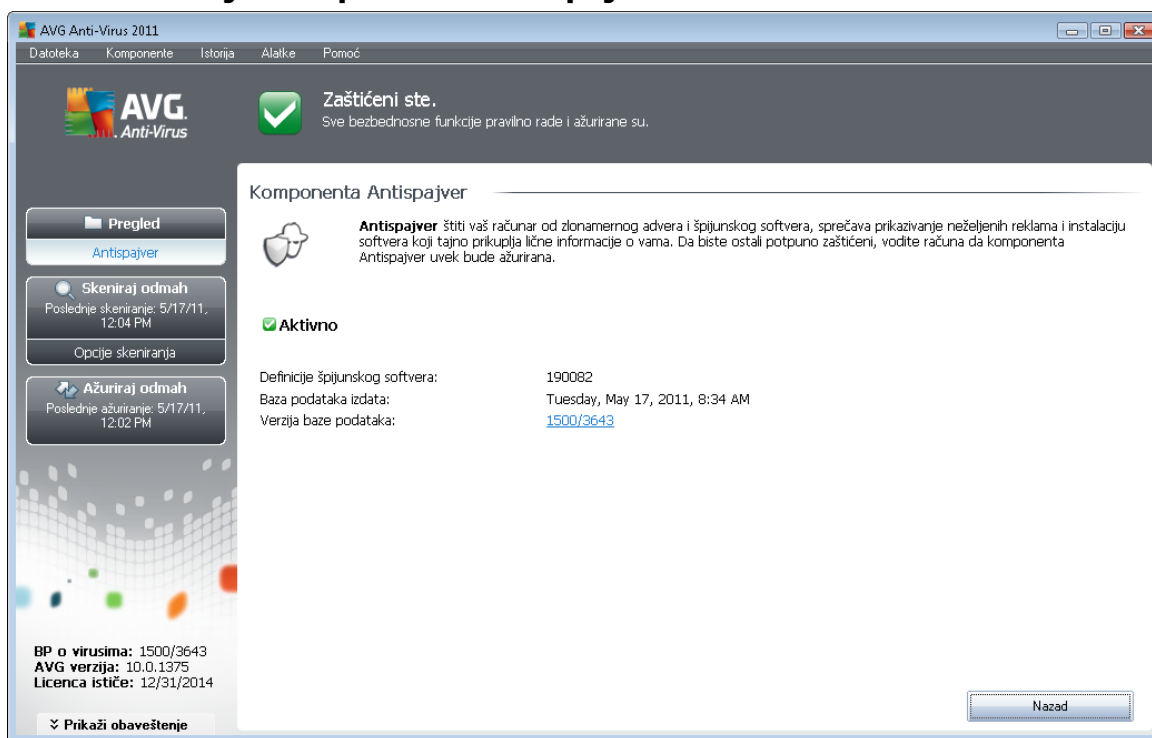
AVG Anti-Virus 2011

Datoteka Komponente Istorija Alatke Pomoć

AVG. Anti-Virus

Zaštićeni ste.
Sve bezbednosne funkcije pravilno rade i ažurirane su.

Pregled
Antispajver

Skeniraj odmah
Poslednje skeniranje: 5/17/11, 12:04 PM
Opcije skeniranja

Ažuriraj odmah
Poslednje ažuriranje: 5/17/11, 12:02 PM

Komponenta Antispajver

**Antispajver** štiti vaš računar od zlonamernog advera i špijunskog softvera, sprečava prikazivanje neželjenih reklama i instalaciju softvera koji tajno prikuplja lične informacije o vama. Da biste ostali potpuno zaštićeni, vodite računa da komponenta Antispajver uvek bude ažurirana.

Aktivno

| | |
|---|---|
| Definicije špijunskog softvera: | 190082 |
| Baza podataka izdata: | Tuesday, May 17, 2011, 8:34 AM |
| Verzija baze podataka: | 1500/3643 |

BP o virusima: 1500/3643
AVG verzija: 10.0.1375
Licenca ističe: 12/31/2014

Prikaži obaveštenje

Nazad